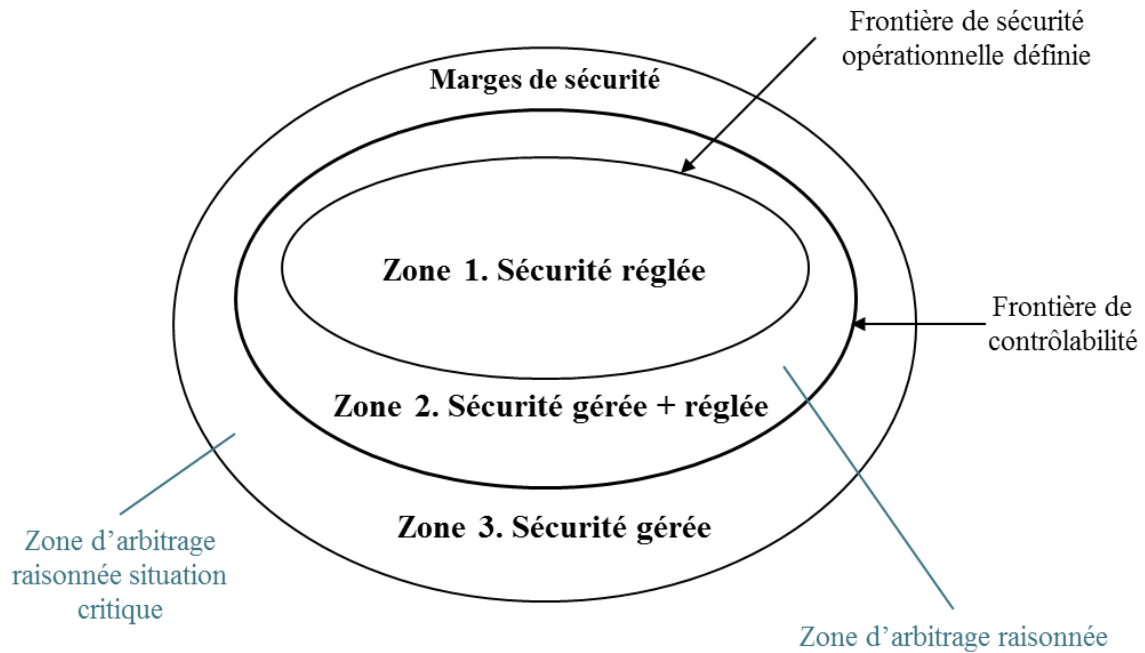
Frontière de sécurité opérationnelle définie

Marges de sécurité

Zone 1. Sécurité réglée

Frontière de contrôlabilité

Zone 2. Sécurité gérée + réglée

Zone 3. Sécurité gérée

Zone d’arbitrage raisonnée situation critique

Zone d’arbitrage raisonnée